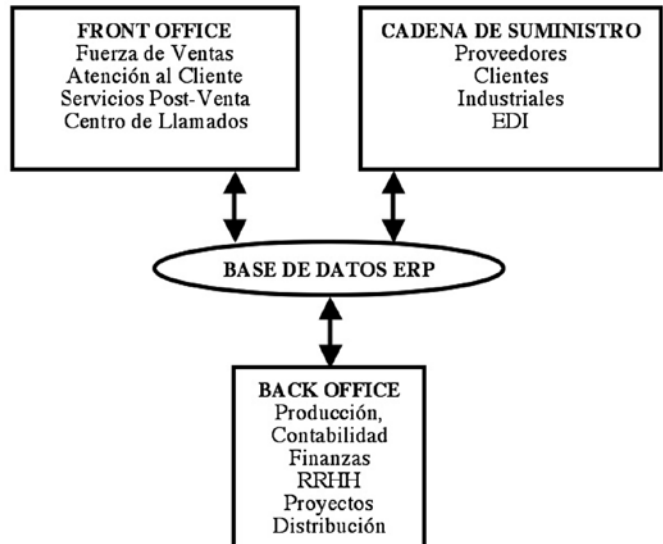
FRONT OFFICE
Fuerza de Ventas
Atención al Cliente
Servicios Post-Venta
Centro de Llamados

CADENA DE SUMINISTRO
Proveedores
Clientes
Industriales
EDI

BASE DE DATOS ERP

BACK OFFICE
Producción,
Contabilidad
Finanzas
RRHH
Proyectos
Distribución